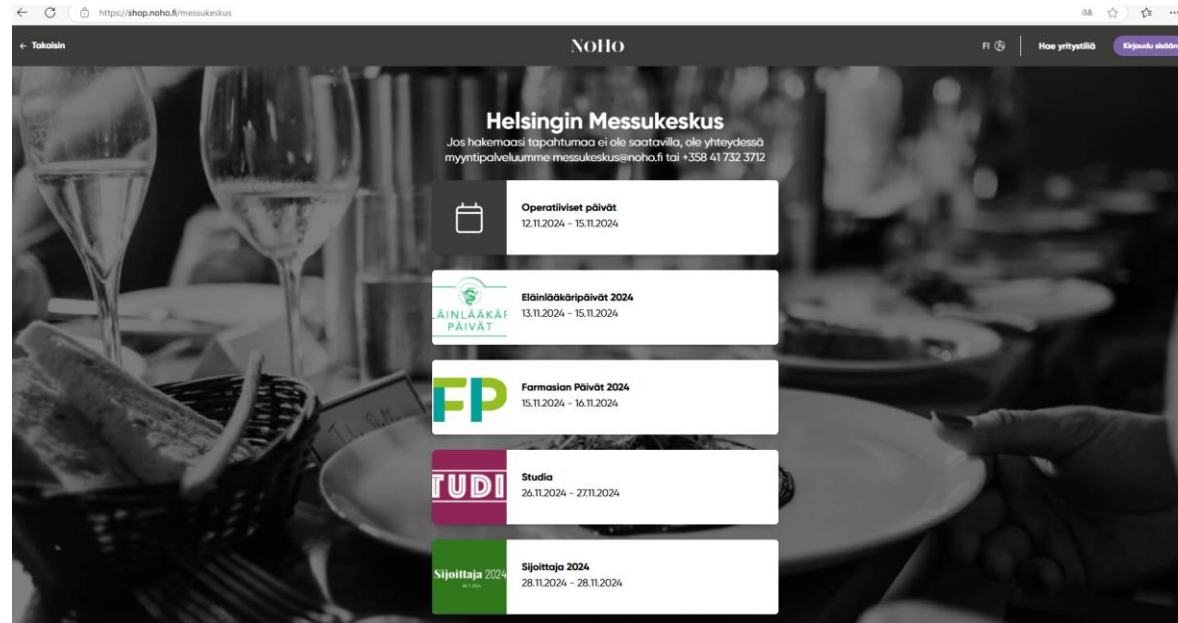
https://shop.noho.fi/messukeskus

← Takaisin

NOHO

FI

Hae yritystiliä

Kirjaudu sisään

Helsingin Messukeskus

Jos hakemaasi tapahtumaa ei ole saatavilla, ole yhteydessä myyntipalveluumme messukeskus@noho.fi tai +358 41 732 3712

Operatiiviset päivät
12.11.2024 - 15.11.2024

ÄINLÄÄKÄR PÄIVÄT

Eläinlääkäripäivät 2024
13.11.2024 - 15.11.2024

FP

Farmasian Päivät 2024
15.11.2024 - 16.11.2024

TUDI

Studia
26.11.2024 - 27.11.2024

Sijoittaja 2024

Sijoittaja 2024
28.11.2024 - 28.11.2024